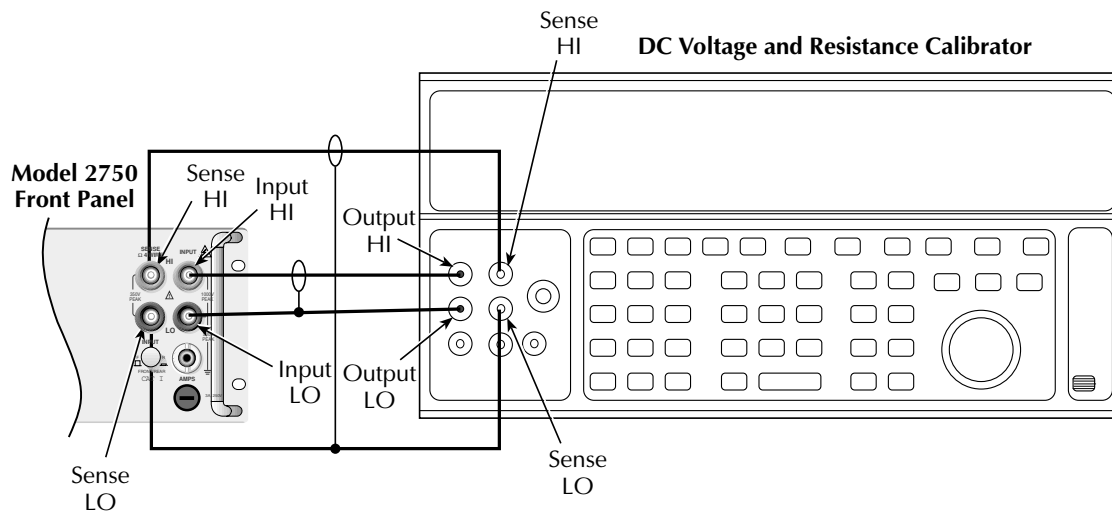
Sense HI

DC Voltage and Resistance Calibrator

Model 2750 Front Panel

Sense HI

Input HI

Output HI

SENSE Ω 4 WIRE

HI

INPUT

350V PEAK

1000V PEAK

LO

INPUT

FRONT/REAR

CAT I

AMPS

Input LO

Output LO

Sense LO

Sense LO